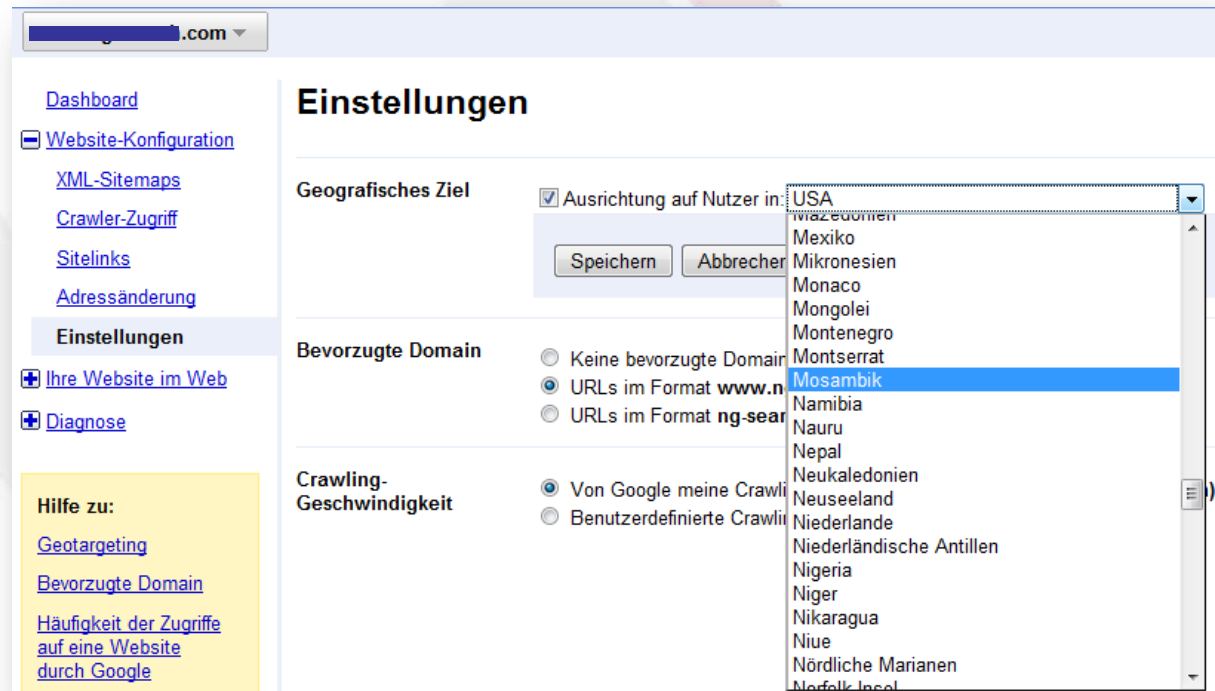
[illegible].com

Dashboard
Website-Konfiguration
XML-Sitemaps
Crawler-Zugriff
Sitelinks
Adressänderung
Einstellungen
Ihre Website im Web
Diagnose

Hilfe zu:
Geotargeting
Bevorzugte Domain
Häufigkeit der Zugriffe auf eine Website durch Google

Einstellungen

Geografisches Ziel
Ausrichtung auf Nutzer in: USA
Speichern Abbrecher

Bevorzugte Domain
Keine bevorzugte Domain
URLs im Format www.n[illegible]
URLs im Format ng-sear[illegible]

Crawling-Geschwindigkeit
Von Google meine Crawli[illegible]
Benutzerdefinierte Crawli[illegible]

Mazedonien
Mexiko
Mikronesien
Monaco
Mongolei
Montenegro
Montserrat
Mosambik
Namibia
Nauru
Nepal
Neukaledonien
Neuseeland
Niederlande
Niederländische Antillen
Nigeria
Niger
Nikaragua
Niue
Nördliche Marianen
Norfolk Insel